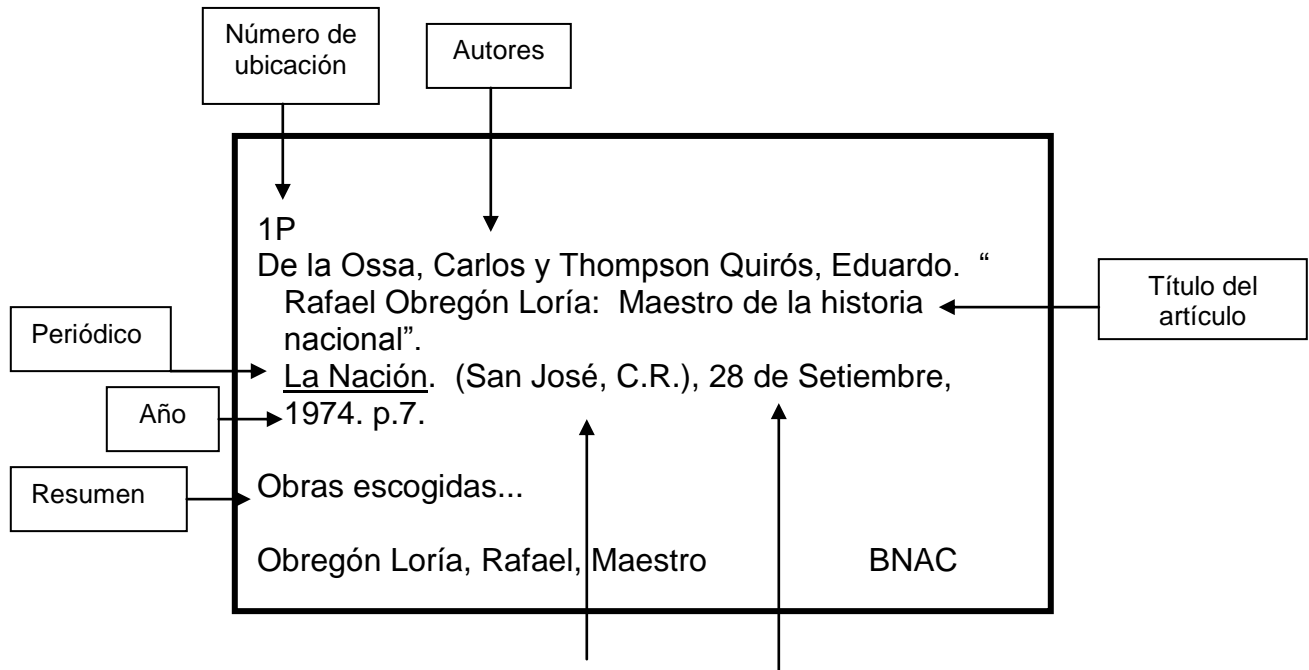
Número de ubicación

Autores

1P
De la Ossa, Carlos y Thompson Quirós, Eduardo. "Rafael Obregón Loría: Maestro de la historia nacional".
La Nación. (San José, C.R.), 28 de Setiembre, 1974. p.7.

Título del artículo

Periódico

Año

Resumen

Obras escogidas...

Obregón Loría, Rafael, Maestro BNAC